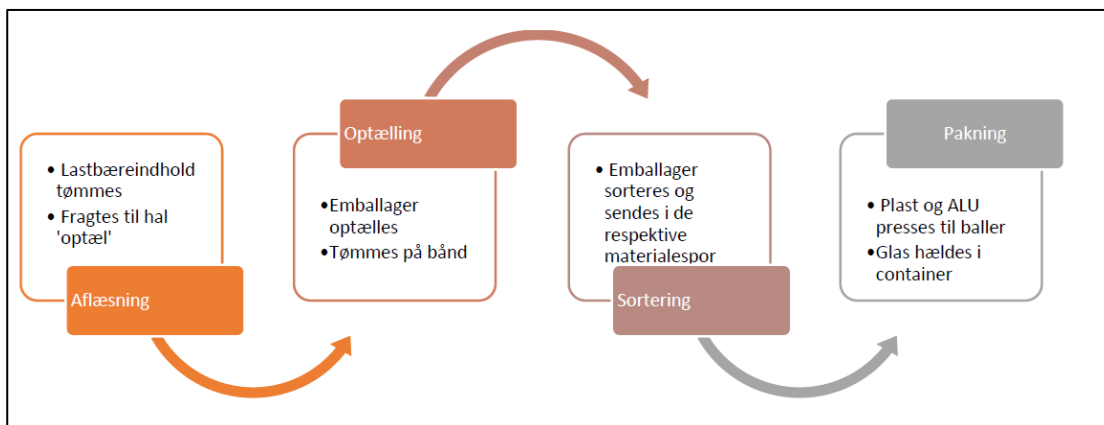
• Lastbæreindhold tømmes
• Fragtes til hal 'optæl'

Aflæsning

Optælling

•Emballager optælles
•Tømmes på bånd

• Emballager sorteres og sendes i de respektive materialespor

Sortering

Pakning

• Plast og ALU presses til baller
•Glas hældes i container